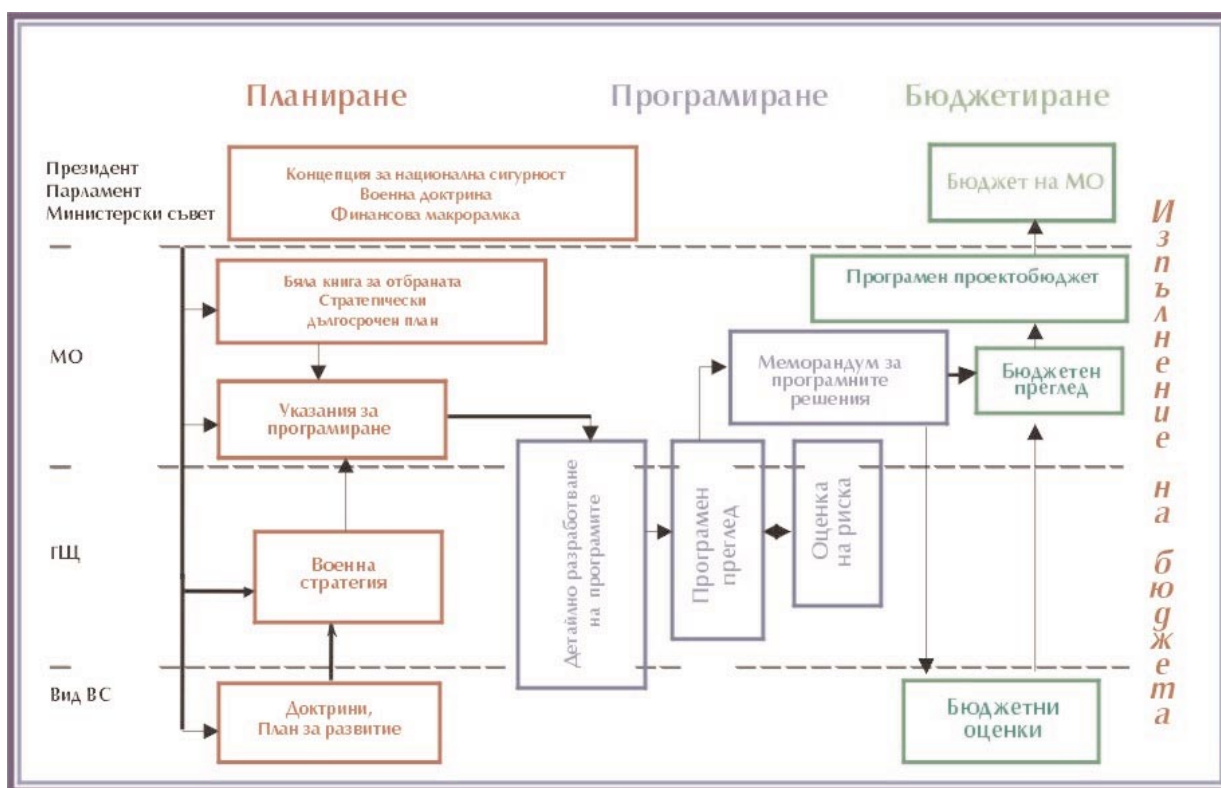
Планиране

Програмиране

Бюджетиране

Президент
Парламент
Министерски съвет

Концепция за национална сигурност
Военна доктрина
Финансова макрорамка

Бюджет на МО

Изпълнение на бюджета

МО

Бяла книга за отбраната
Стратегически дългосрочен план

Програмен проектобюджет

Меморандум за програмните решения

Бюджетен преглед

Указания за програмиране

Детайлно разработване на програмите

Програмен преглед

Оценка на риска

ГЩ

Военна стратегия

Вид ВС

Доктрини, План за развитие

Бюджетни оценки